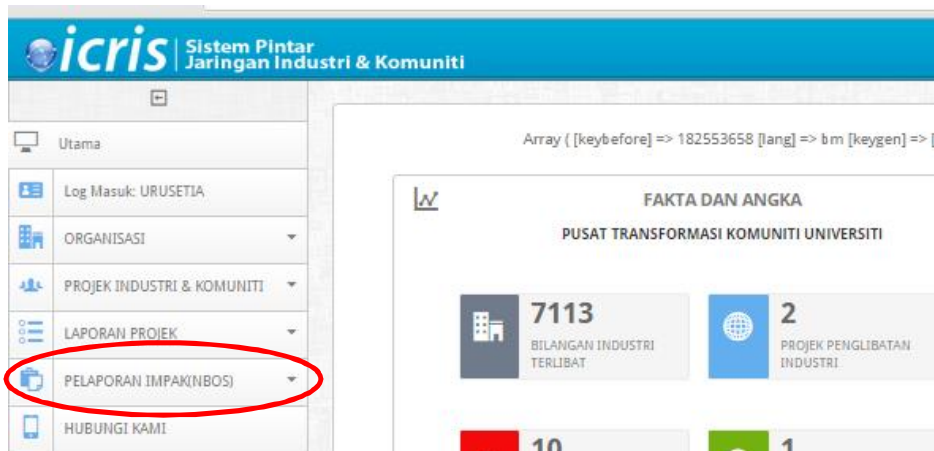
icris | Sistem Pintar Jaringan Industri & Komuniti

Utama

Log Masuk: URUSETIA

ORGANISASI

PROJEK INDUSTRI & KOMUNITI

LAPORAN PROJEK

PELAPORAN IMPAK(NBOS)

HUBUNGI KAMI

Array ( [keybefore] => 182553658 [lang] => bm [keygen] => [

FAKTA DAN ANGKA

PUSAT TRANSFORMASI KOMUNITI UNIVERSITI

7113
BILANGAN INDUSTRI TERLIBAT

2
PROJEK PENGLIBATAN INDUSTRI

10

1